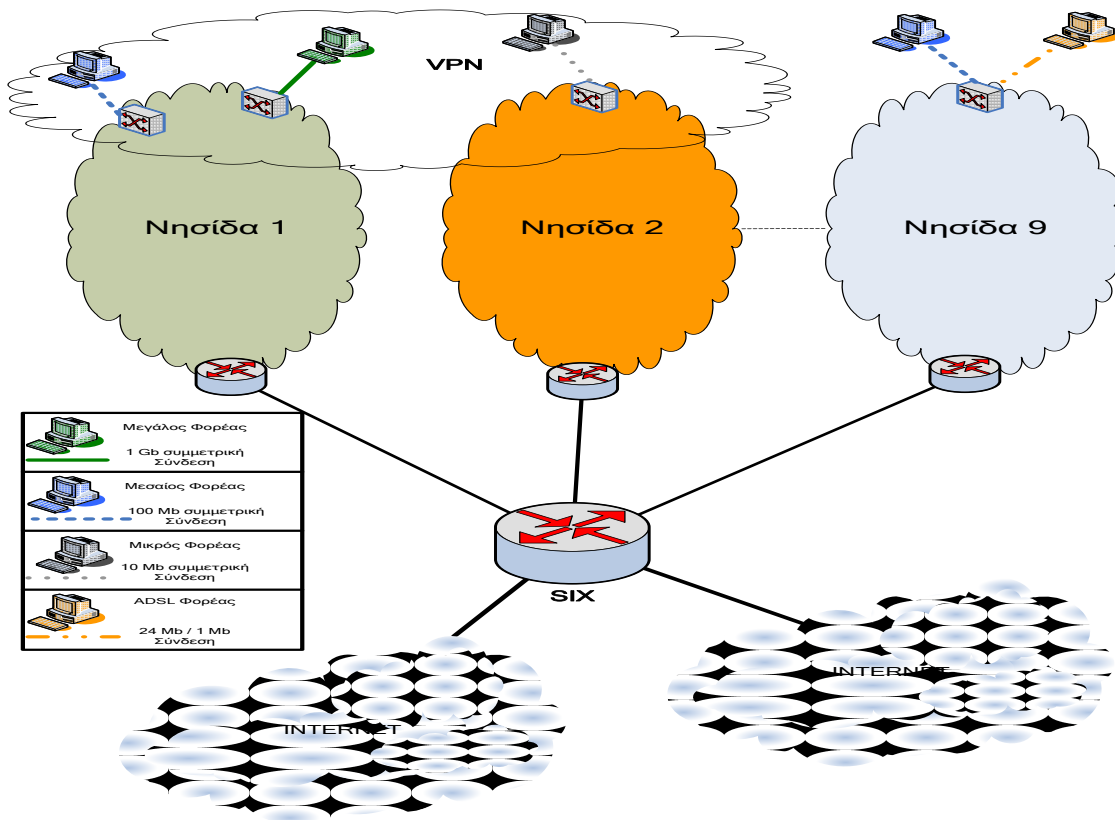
VPN

Νησίδα 1

Νησίδα 2

Νησίδα 9

Μεγάλος Φορέας
1 Gb συμμετρική Σύνδεση

Μεσαίος Φορέας
100 Mb συμμετρική Σύνδεση

Μικρός Φορέας
10 Mb συμμετρική Σύνδεση

ADSL Φορέας
24 Mb / 1 Mb Σύνδεση

SIX

INTERNET

INTERNET